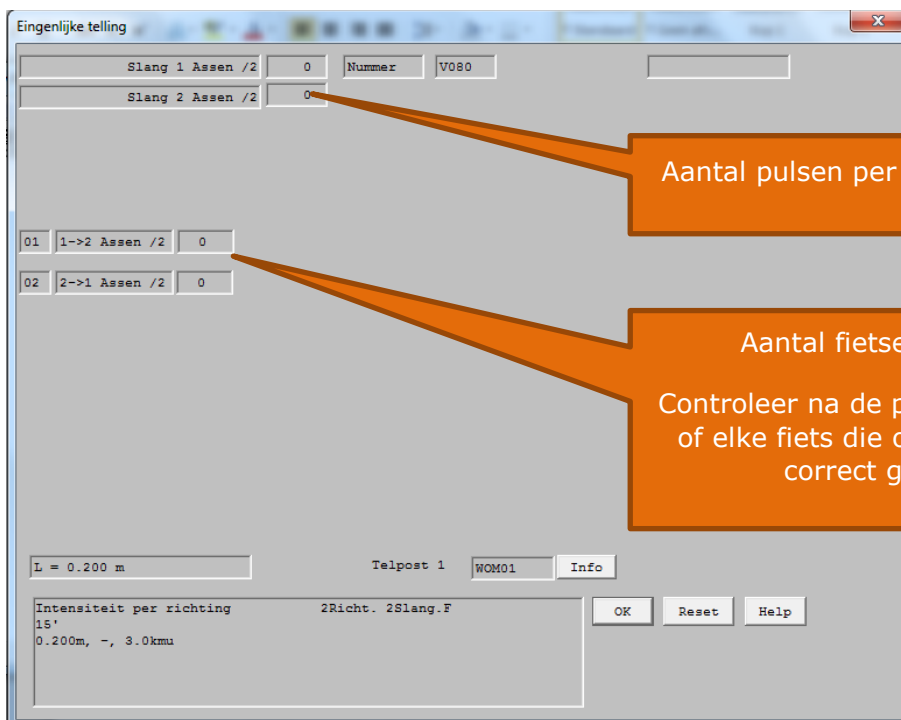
Eingenlijke telling

Slang 1 Assen /2 | 0 | Nummer | V080

Slang 2 Assen /2 | 0

Aantal pulsen per

01 | 1->2 Assen /2 | 0

02 | 2->1 Assen /2 | 0

Aantal fietse

Controleer na de p
of elke fiets die c
correct g

L = 0.200 m

Telpost 1 | WOM01 | Info

Intensiteit per richting 2Richt. 2Slang.F
15'
0.200m, -, 3.0kmu

OK | Reset | Help